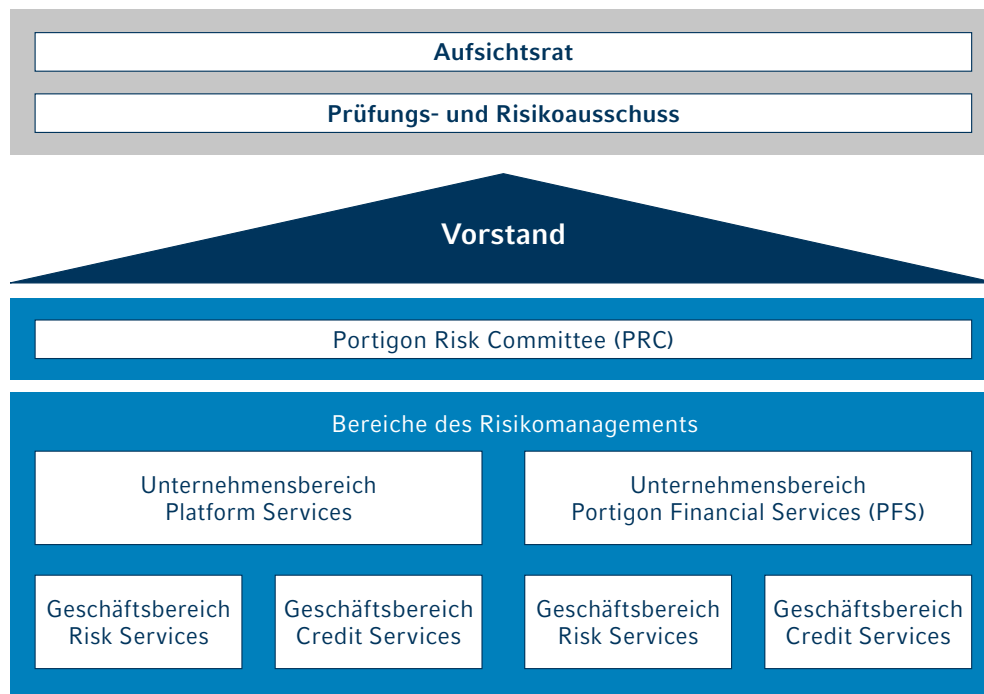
Aufsichtsrat

Prüfungs- und Risikoausschuss

Vorstand

Portigon Risk Committee (PRC)

Bereiche des Risikomanagements

Unternehmensbereich Platform Services

Unternehmensbereich Portigon Financial Services (PFS)

Geschäftsbereich Risk Services

Geschäftsbereich Credit Services

Geschäftsbereich Risk Services

Geschäftsbereich Credit Services